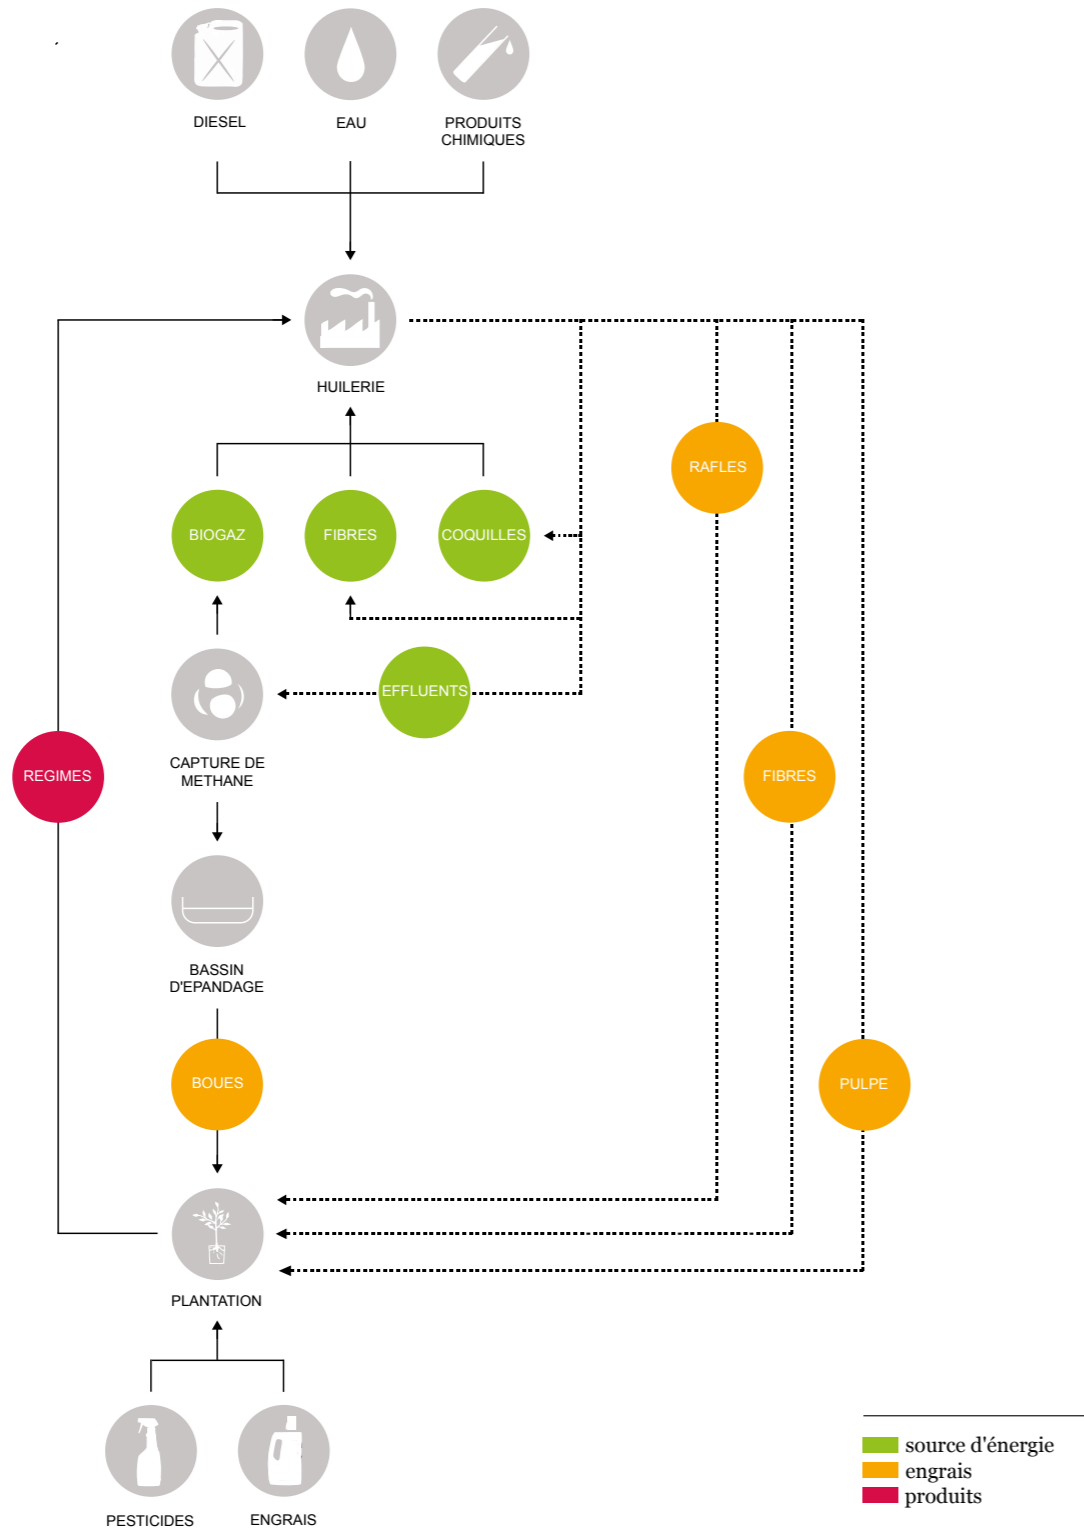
DIESEL

EAU

PRODUITS CHIMIQUES

HUILERIE

RAFLES

BIOGAZ

FIBRES

COQUILLES

EFFLUENTS

CAPTURE DE METHANE

REGIMES

FIBRES

BASSIN D'EPANDAGE

BOUES

PULPE

PLANTATION

PESTICIDES

ENGRAIS

source d'énergie
engrais
produits